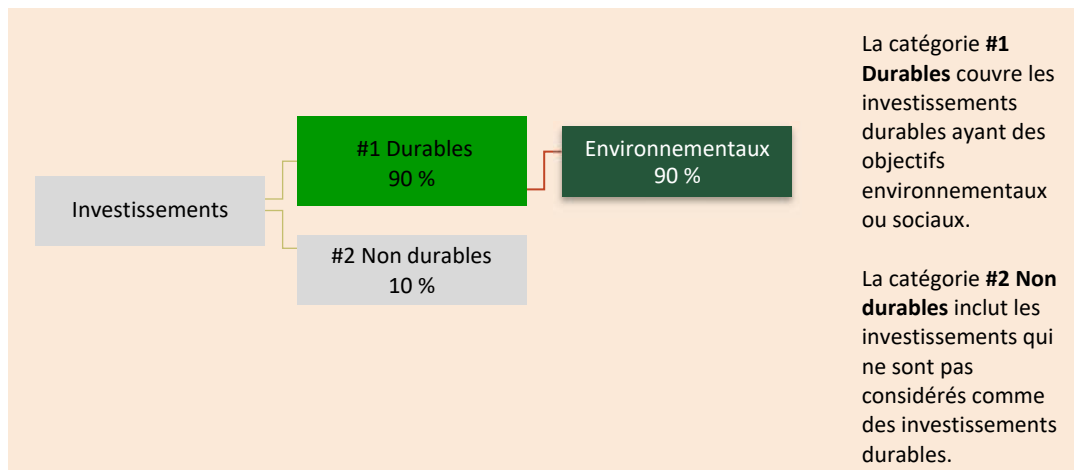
Investissements

#1 Durables
90 %

Environnementaux
90 %

#2 Non durables
10 %

La catégorie **#1 Durables** couvre les investissements durables ayant des objectifs environnementaux ou sociaux.

La catégorie **#2 Non durables** inclut les investissements qui ne sont pas considérés comme des investissements durables.